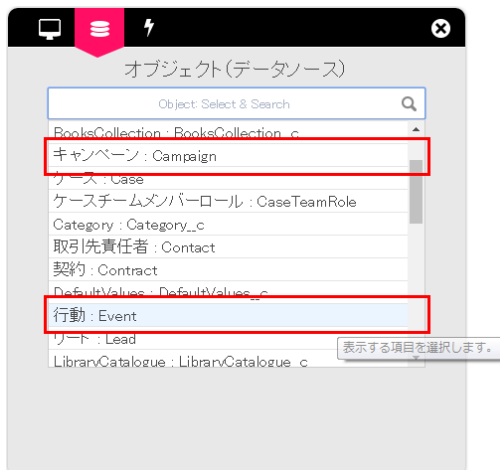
オブジェクト(データソース)

Object: Select & Search

BooksCollection : BooksCollection__c
キャンペーン : Campaign
ケース : Case
ケースチームメンバーロール : CaseTeamRole
Category : Category__c
取引先責任者 : Contact
契約 : Contract
DefaultValues : DefaultValues__c
行動 : Event
リード : Lead
LibraryCatalogue : LibraryCatalogue__c

表示する項目を選択します。